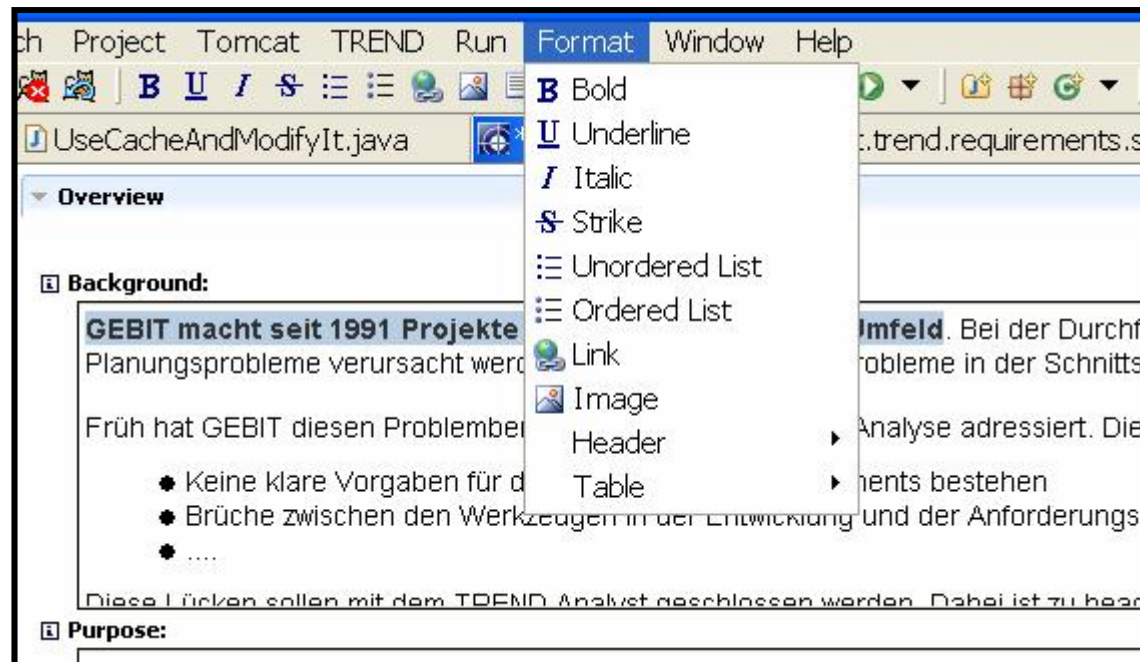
ch Project Tomcat TREND Run Format Window Help

B U I S

UseCacheAndModifyIt.java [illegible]t.trend.requirements.s

Overview

Background:

GEBIT macht seit 1991 Projekte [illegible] Umfeld. Bei der Durchf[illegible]
Planungsprobleme verursacht werd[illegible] robleme in der Schnitts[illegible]

Früh hat GEBIT diesen Problembe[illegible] Analyse adressiert. Die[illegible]

- Keine klare Vorgaben für d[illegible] nents bestehen
- Brüche zwischen den Werkzeugen in der Entwicklung und der Anforderungs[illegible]
- ....

Diese Lücken sollen mit dem TREND Analyst geschlossen werden. Dabei ist zu bea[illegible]

Purpose:

B Bold
U Underline
I Italic
S Strike
Unordered List
Ordered List
Link
Image
Header
Table